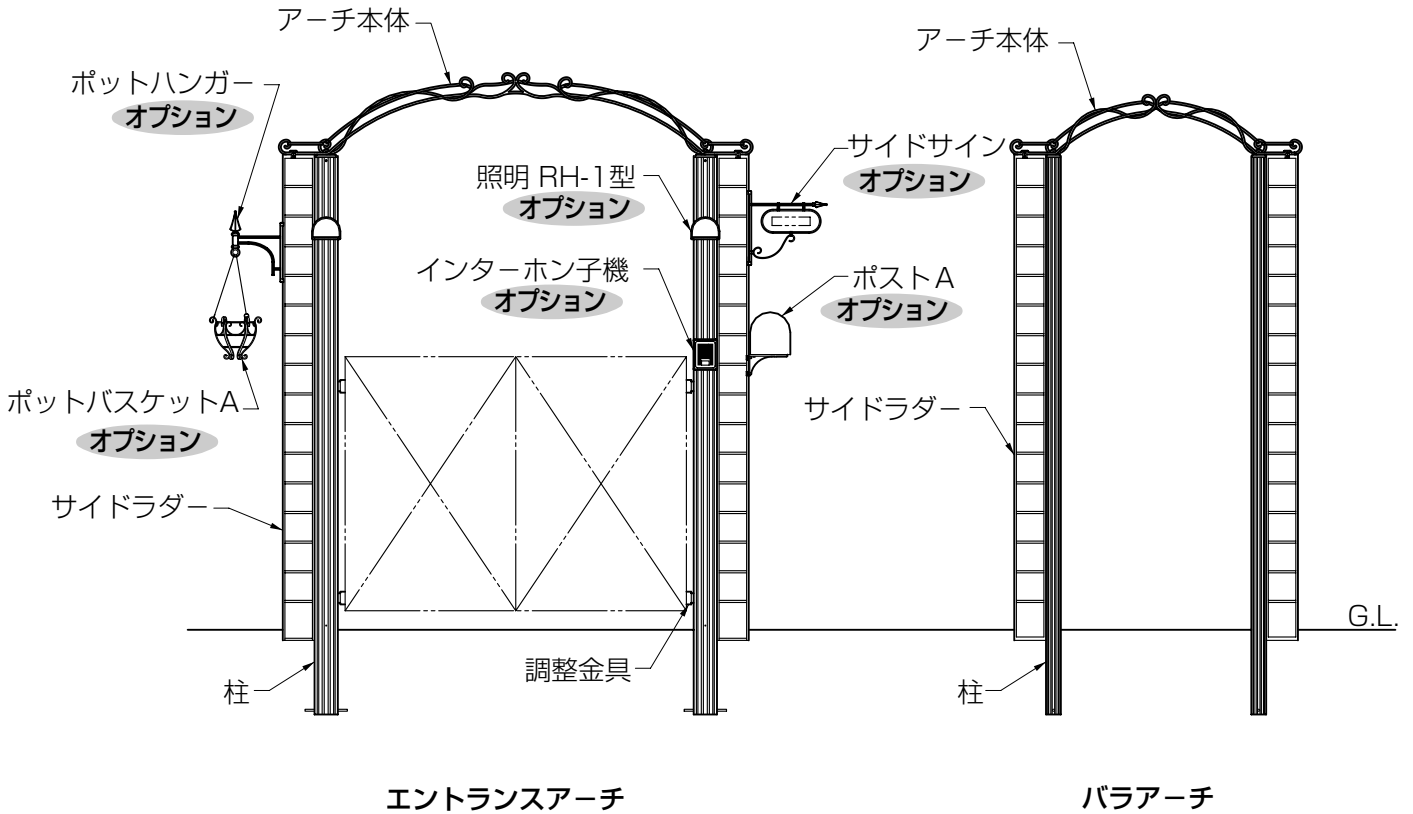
アーチ本体

ポットハンガー
オプション

照明 RH-1型
オプション

サイドサイン
オプション

アーチ本体

インターホン子機
オプション

ポストA
オプション

ポットバスケットA
オプション

サイドラダー

サイドラダー

G.L.

柱

調整金具

柱

エントランスアーチ

バラアーチ